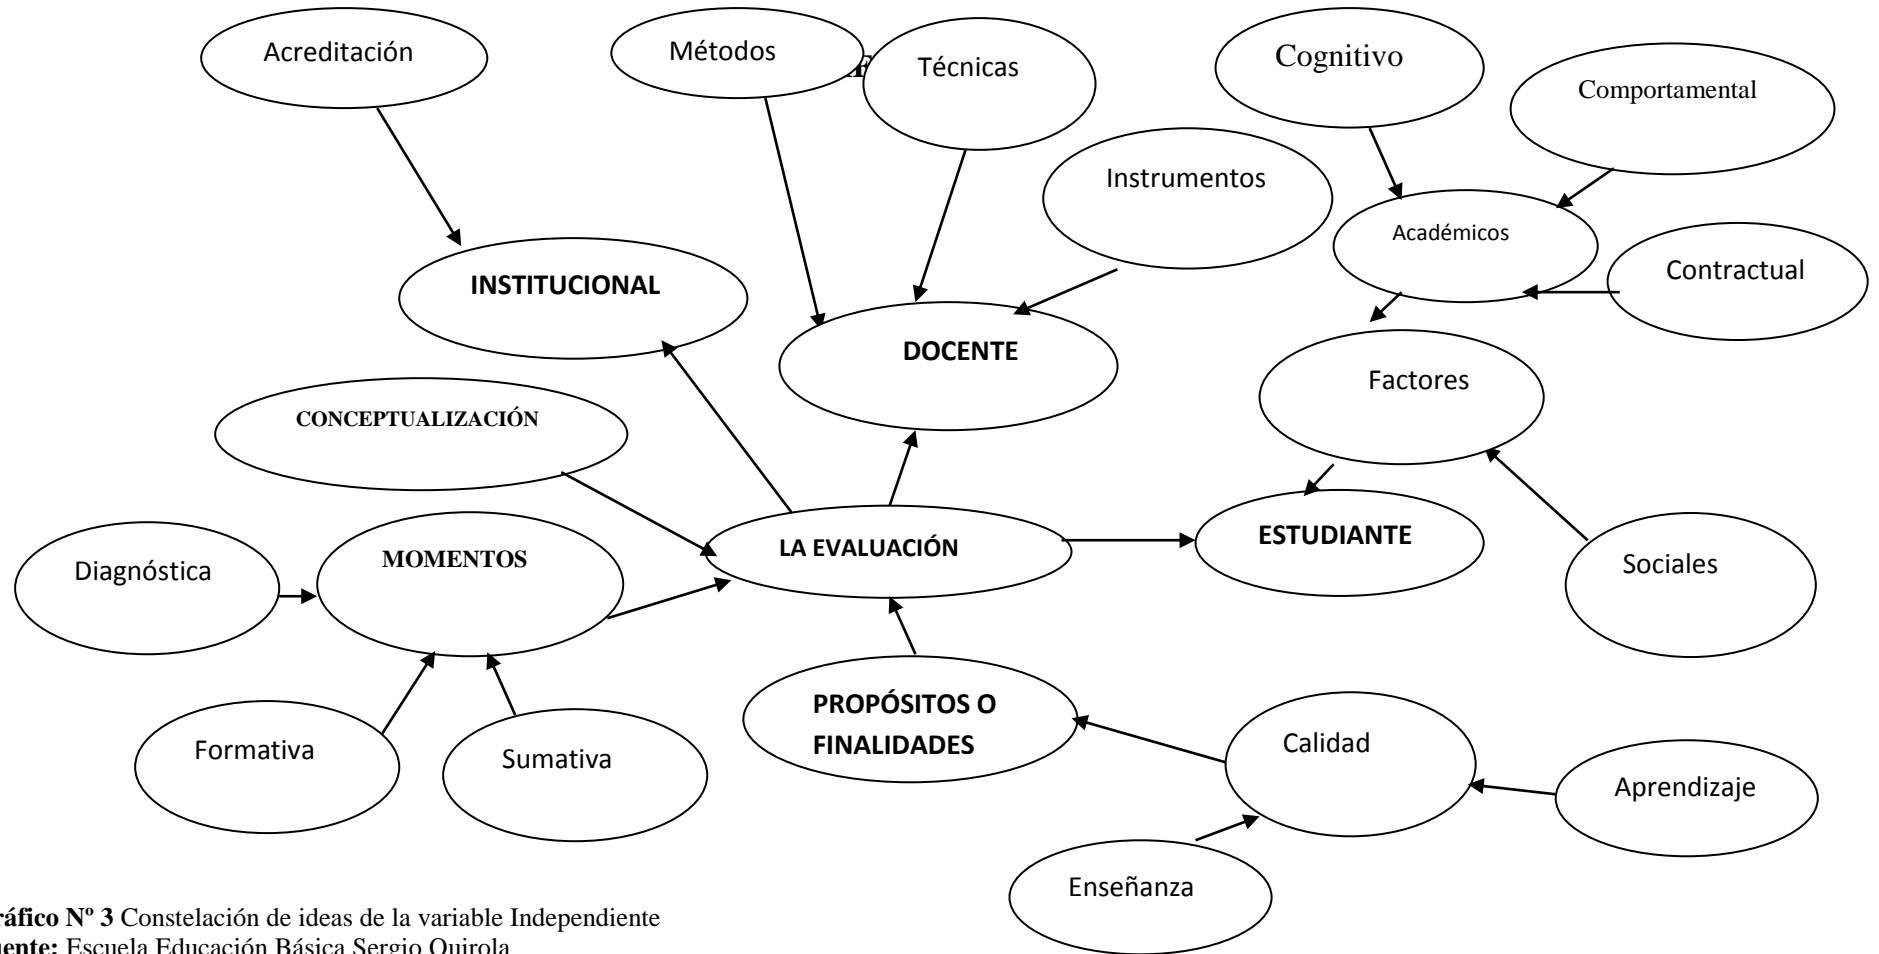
Acreditación

Métodos

Técnicas

Cognitivo

Comportamental

Instrumentos

Académicos

Contractual

INSTITUCIONAL

DOCENTE

Factores

CONCEPTUALIZACIÓN

LA EVALUACIÓN

ESTUDIANTE

Diagnóstica

MOMENTOS

Sociales

PROPÓSITOS O FINALIDADES

Calidad

Formativa

Sumativa

Aprendizaje

Enseñanza

ráfico Nº 3 Constelación de ideas de la variable Independiente
uente: Escuela Educación Básica Sergio Quirola